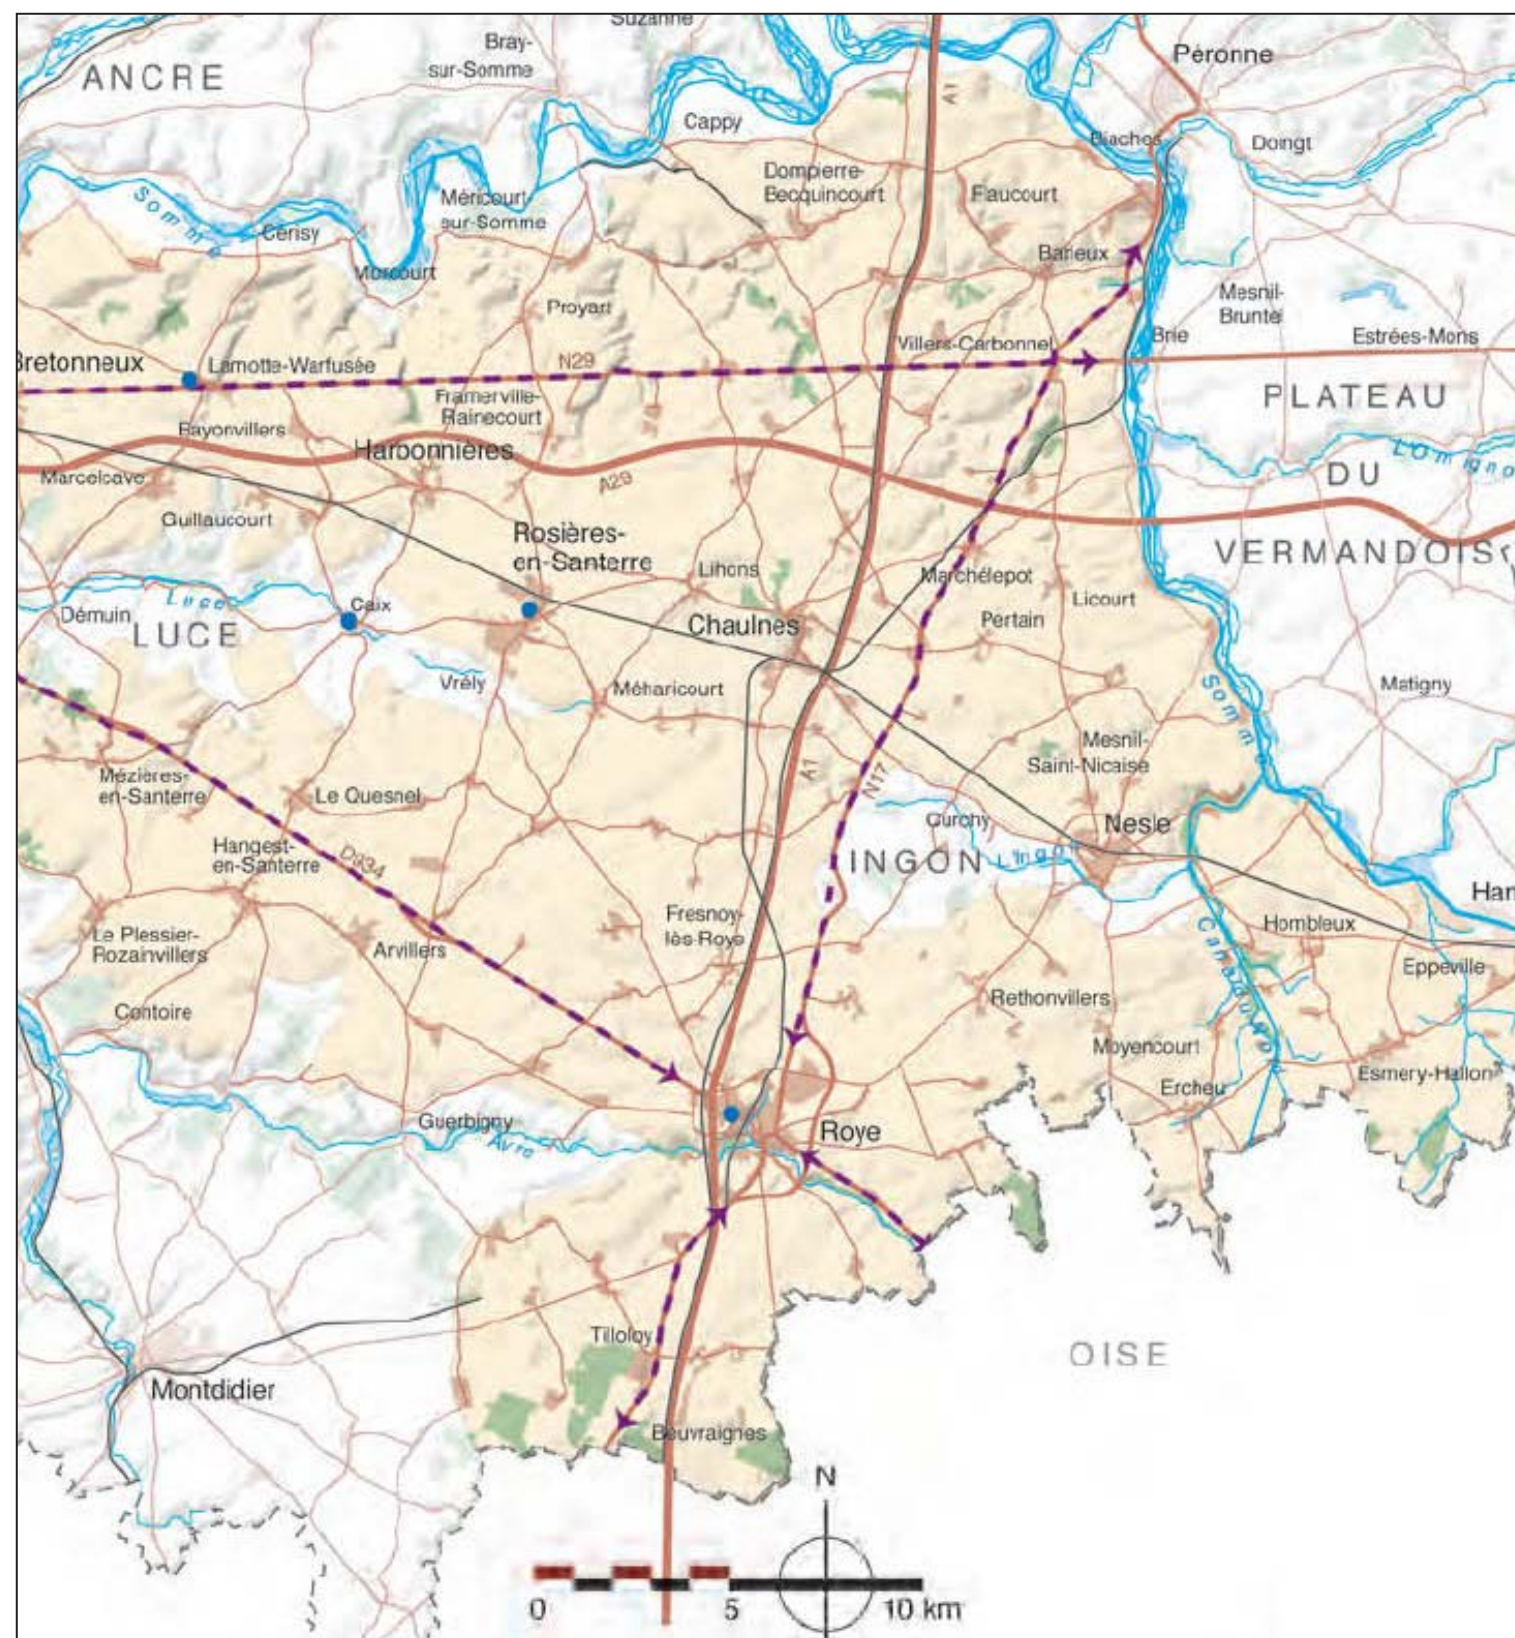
Suzanne
ANCRE
Bray-sur-Somme
Cappy
Péronne
A1
Biaches
Doingt
Dompierre-Becquincourt
Faucourt
Somme
Méricourt-sur-Somme
Cerisy
Morcourt
Barleux
Proyart
Mesnil-Bruntel
Brie
Estrées-Mons
Villers-Carbonnel
Bretonneux
Lamotte-Warfusée
N29
PLATEAU
Framerville-Rainecourt
Bayonvillers
Harbonnières
Marcelcave
A29
DU
Omignon
Guillaucourt
Rosières-en-Santerre
VERMANDOIS
Lihons
Marchélepot
Licourt
Démuin
Luce
Caix
LUCE
Chaulnes
Pertain
Vrély
Méharicourt
Matigny
Somme
Mesnil-Saint-Nicaise
A1
N17
Mézières-en-Santerre
Le Quesnel
Curchy
Nesle
Hangest-en-Santerre
D934
INGON
Ingon
Ham
Fresnoy-lès-Roye
Hombleux
Canal du Nord
Le Plessier-Rozainvillers
Arvillers
Epppeville
Rethonvillers
Contoire
Moyencourt
Ercheu
Esmery-Hallon
Guerbigny
Avre
Roye
OISE
Tilloloy
Montdidier
Beuvraignes
N
0
5
10 km